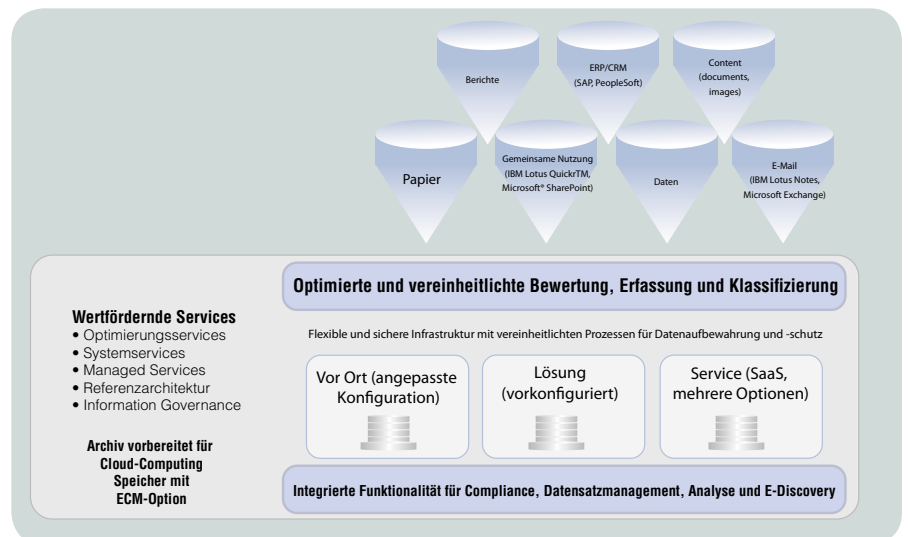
Berichte

ERP/CRM
(SAP, PeopleSoft)

Content
(documents,
images)

Papier

Gemeinsame Nutzung
(IBM Lotus QuickrTM,
Microsoft® SharePoint)

Daten

E-Mail
(IBM Lotus Notes,
Microsoft Exchange)

Optimierte und vereinheitlichte Bewertung, Erfassung und Klassifizierung

Wertfördernde Services
• Optimierungsservices
• Systemservices
• Managed Services
• Referenzarchitektur
• Information Governance

Archiv vorbereitet für
Cloud-Computing
Speicher mit
ECM-Option

Flexible und sichere Infrastruktur mit vereinheitlichten Prozessen für Datenaufbewahrung und -schutz

Vor Ort (angepasste Konfiguration)

Lösung (vorkonfiguriert)

Service (SaaS, mehrere Optionen)

Integrierte Funktionalität für Compliance, Datensatzmanagement, Analyse und E-Discovery